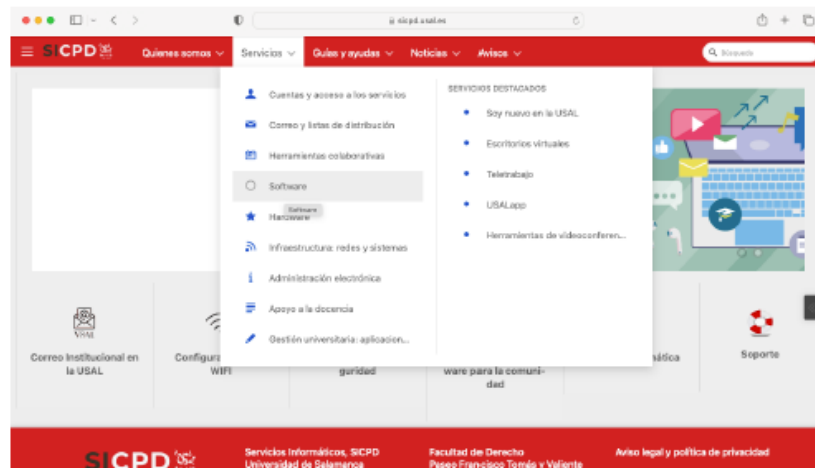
sicpd.usal.es

SICPD

Quienes somos

Servicios

Guías y ayudas

Noticias

Avisos

Búsqueda

Cuentas y acceso a los servicios

Correo y listas de distribución

Herramientas colaborativas

Software

Software

Hardware

Infraestructura: redes y sistemas

Administración electrónica

Apoyo a la docencia

Gestión universitaria: aplicacion...

SERVICIOS DESTACADOS

Soy nuevo en la USAL

Escritorios virtuales

Teletrabajo

USALapp

Herramientas de videoconferen...

USAL

Correo Institucional en la USAL

Configura WIFI

guridad

ware para la comunidad

mática

Soporte

SICPD

Servicios Informáticos, SICPD
Universidad de Salamanca

Facultad de Derecho
Paseo Francisco Tomás y Valiente

Aviso legal y política de privacidad